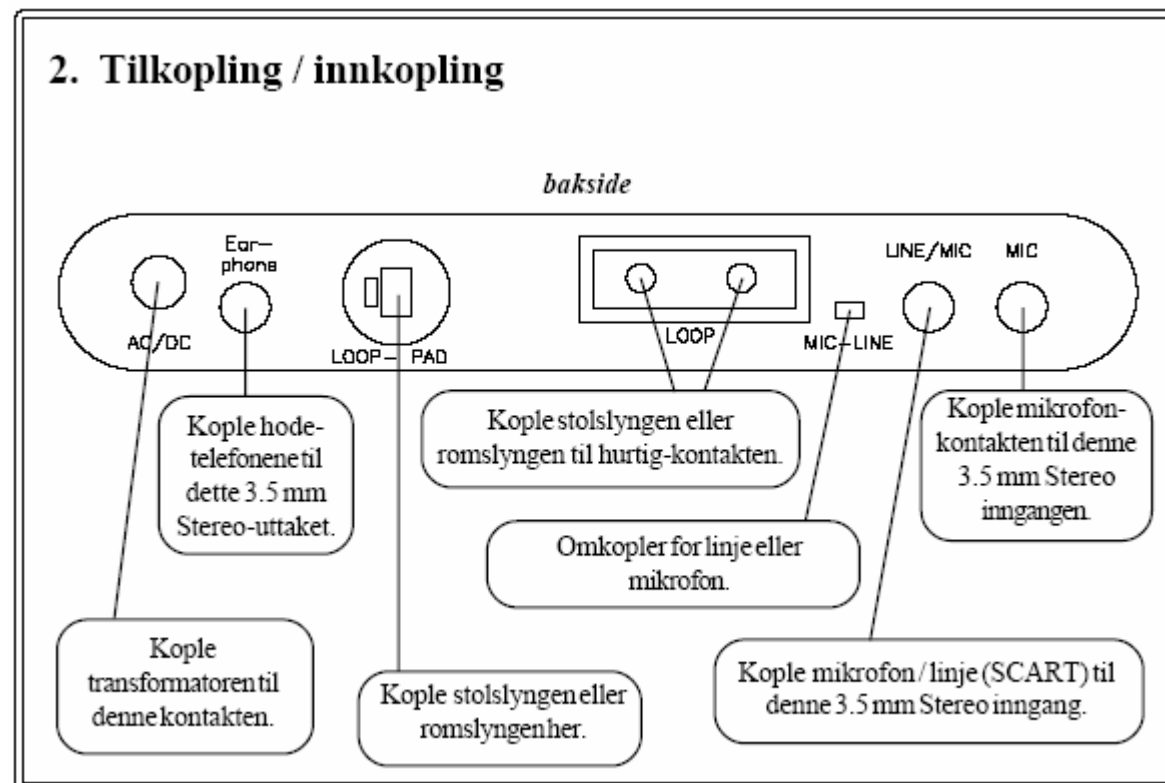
2. Tilkopling / innkopling

bakside

Ear-phone

AC/DC

LOOP – PAD

LOOP

MIC – LINE

LINE/MIC

MIC

Kople hodetelefonene til dette 3.5 mm Stereo-uttaket.

Kople stolslyngen eller romslyngen til hurtig-kontakten.

Kople mikrofonkontakten til denne 3.5 mm Stereo inngangen.

Omkopler for linje eller mikrofon.

Kople transformatoren til denne kontakten.

Kople stolslyngen eller romslyngen her.

Kople mikrofon / linje (SCART) til denne 3.5 mm Stereo inngang.